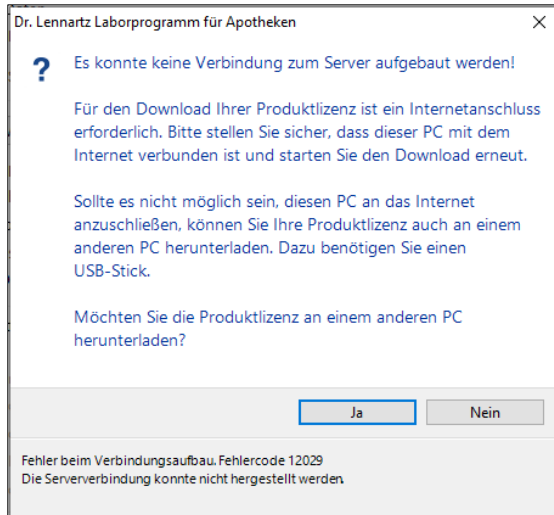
Dr. Lennartz Laborprogramm für Apotheken

X

?

Es konnte keine Verbindung zum Server aufgebaut werden!

Für den Download Ihrer Produktlizenz ist ein Internetanschluss erforderlich. Bitte stellen Sie sicher, dass dieser PC mit dem Internet verbunden ist und starten Sie den Download erneut.

Sollte es nicht möglich sein, diesen PC an das Internet anzuschließen, können Sie Ihre Produktlizenz auch an einem anderen PC herunterladen. Dazu benötigen Sie einen USB-Stick.

Möchten Sie die Produktlizenz an einem anderen PC herunterladen?

Ja

Nein

Fehler beim Verbindungsaufbau. Fehlercode 12029
Die Serververbindung konnte nicht hergestellt werden.